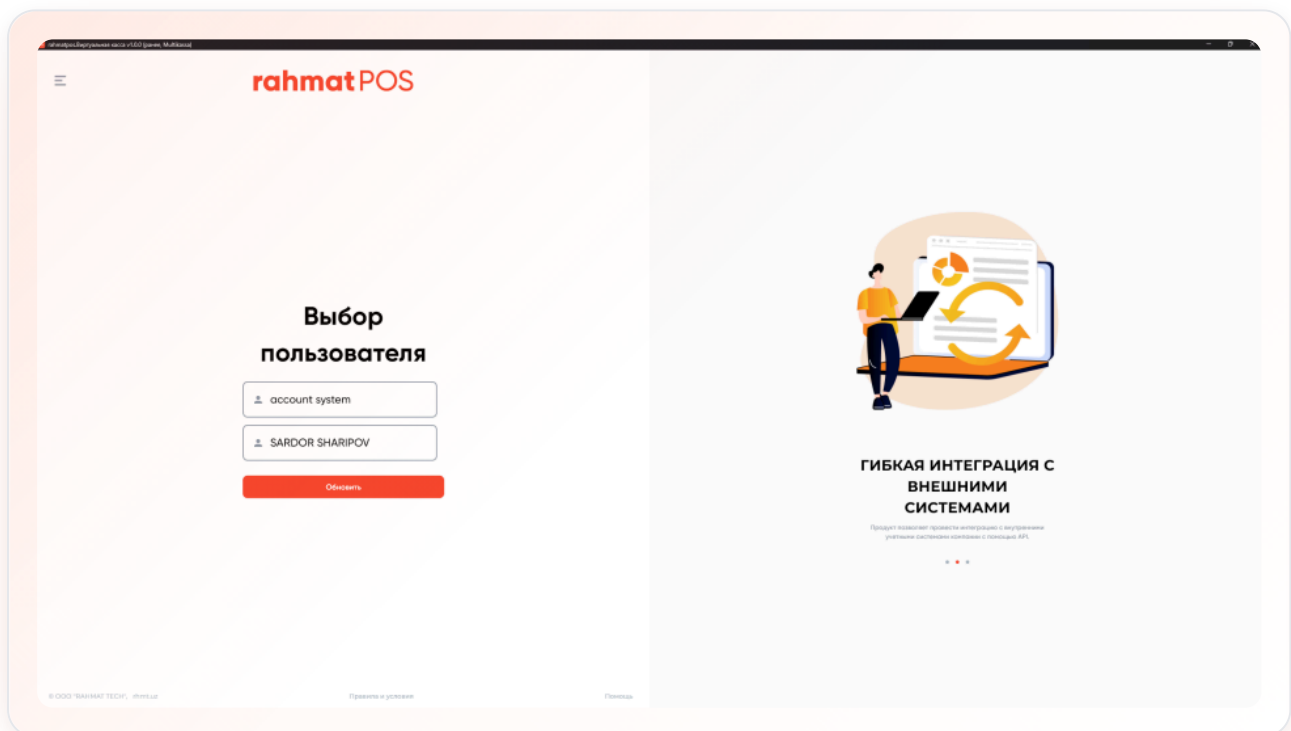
rahmatpos.Виртуальная касса v1.0.0 (данные, Multikassa)

rahmatPOS

Выбор пользователя

account system

SARDOR SHARIPOV

Обновить

© ООО "RAHMAT TECH", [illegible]

Правила и условия

Помощь

ГИБКАЯ ИНТЕГРАЦИЯ С ВНЕШНИМИ СИСТЕМАМИ

Продукт позволяет провести интеграцию с внутренними учетными системами компании с помощью API.